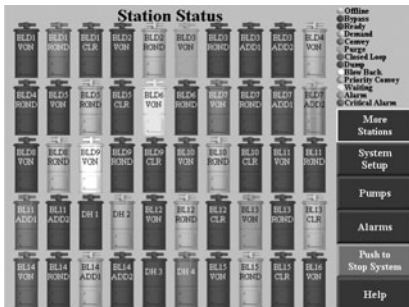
Station Status

Offline
Bypass
Ready
Demand
Convey
Purge
Closed Loop
Dump
Blow Back
Priority Convey
Waiting
Alarm
Critical Alarm

BLD1 VON
BLD1 ROND
BLD1 CLR
BLD1 VON
BLD2 ROND
BLD3 VON
BLD3 ROND
BLD3 ADD1
BLD3 ADD2
BLD4 VON

BLD4 ROND
BLD5 VON
BLD5 ROND
BLD5 CLR
BLD6 VON
BLD6 ROND
BLD7 VON
BLD7 ROND
BLD7 ADD1
BLD8 ADD2

BLD8 VON
BLD8 ROND
BLD9 VON
BLD9 ROND
BLD9 CLR
BL10 VON
BL10 ROND
BL10 CLR
BL11 VON
BL11 ROND

BL11 ADD1
BL11 ADD2
DH 1
DH 2
BL12 VON
BL12 ROND
BL12 CLR
BL13 VON
BL13 ROND
BL13 CLR

BL14 VON
BL14 ROND
BL14 ADD1
BL14 ADD2
DH 3
DH 4
BL15 VON
BL15 ROND
BL15 CLR
BL16 VON

More Stations
System Setup
Pumps
Alarms
Push to Stop System
Help